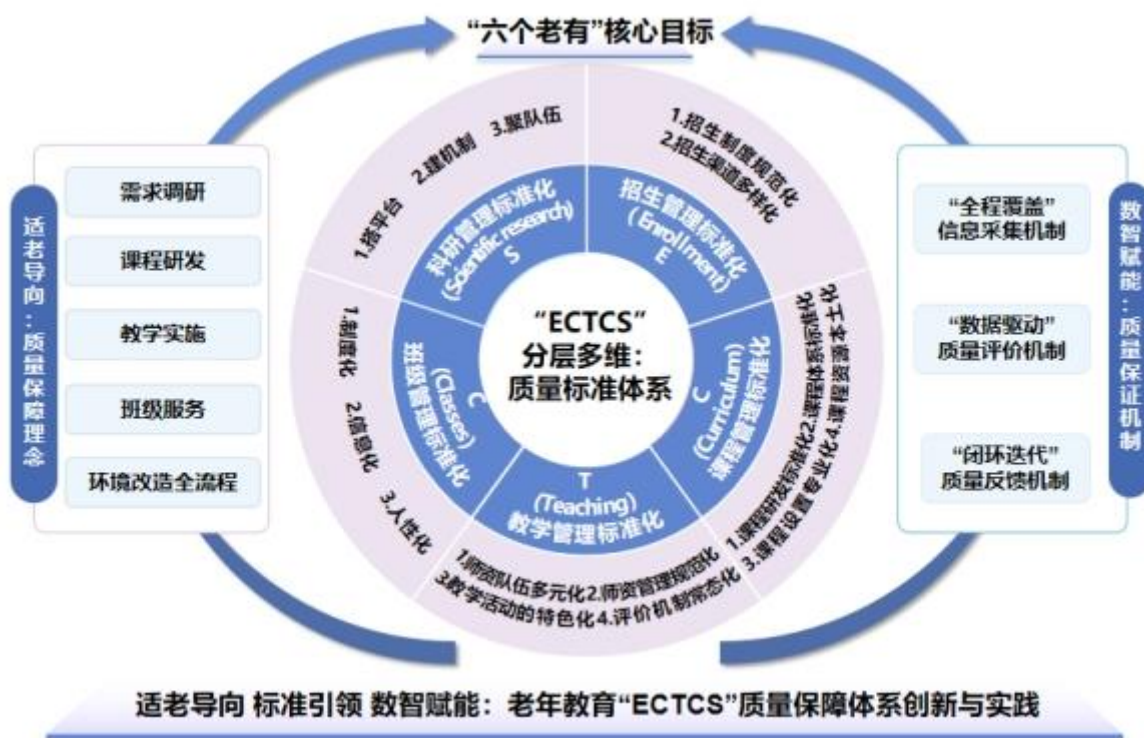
"六个老有"核心目标

适老导向：质量保障理念

需求调研

课程研发

教学实施

班级服务

环境改造全流程

1.搭平台 2.建机制 3.聚队伍

科研管理标准化 (Scientific research) S

招生管理标准化 (Enrollment) E

1.招生制度规范化 2.招生渠道多样化

"ECTCS" 分层多维：质量标准体系

C (Curriculum) 课程管理标准化

1.课程研发标准化 2.课程体系标准化 3.课程设置专业化 4.课程资源本土化

T (Teaching) 教学管理标准化

1.师资队伍多元化 2.师资管理规范化 3.教学活动的特色化 4.评价机制常态化

C (Classes) 班级管理标准化

1.制度化 2.信息化 3.人性化

数智赋能：质量保证机制

"全程覆盖" 信息采集机制

"数据驱动" 质量评价机制

"闭环迭代" 质量反馈机制

适老导向 标准引领 数智赋能：老年教育"ECTCS"质量保障体系创新与实践